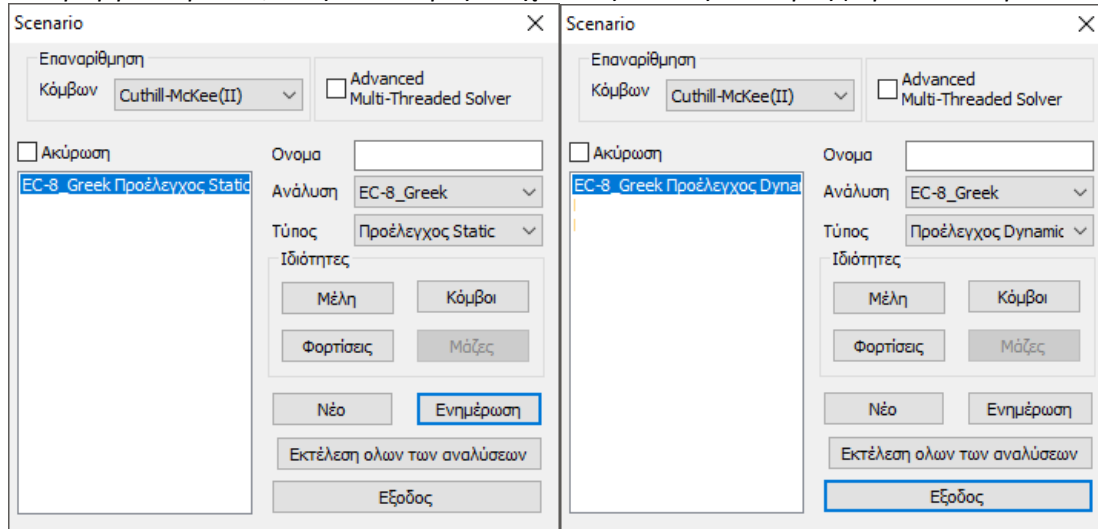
Scenario
×
Επαναρίθμηση
Κόμβων
Cuthill-McKee(II)
Advanced Multi-Threaded Solver
Ακύρωση
EC-8_Greek Προέλεγχος Static
Ονομα
Ανάλυση
EC-8_Greek
Τύπος
Προέλεγχος Static
Ιδιότητες
Μέλη
Κόμβοι
Φορτίσεις
Μάζες
Νέο
Ενημέρωση
Εκτέλεση ολων των αναλύσεων
Εξοδος

Scenario
×
Επαναρίθμηση
Κόμβων
Cuthill-McKee(II)
Advanced Multi-Threaded Solver
Ακύρωση
EC-8_Greek Προέλεγχος Dynai
Ονομα
Ανάλυση
EC-8_Greek
Τύπος
Προέλεγχος Dynamic
Ιδιότητες
Μέλη
Κόμβοι
Φορτίσεις
Μάζες
Νέο
Ενημέρωση
Εκτέλεση ολων των αναλύσεων
Εξοδος